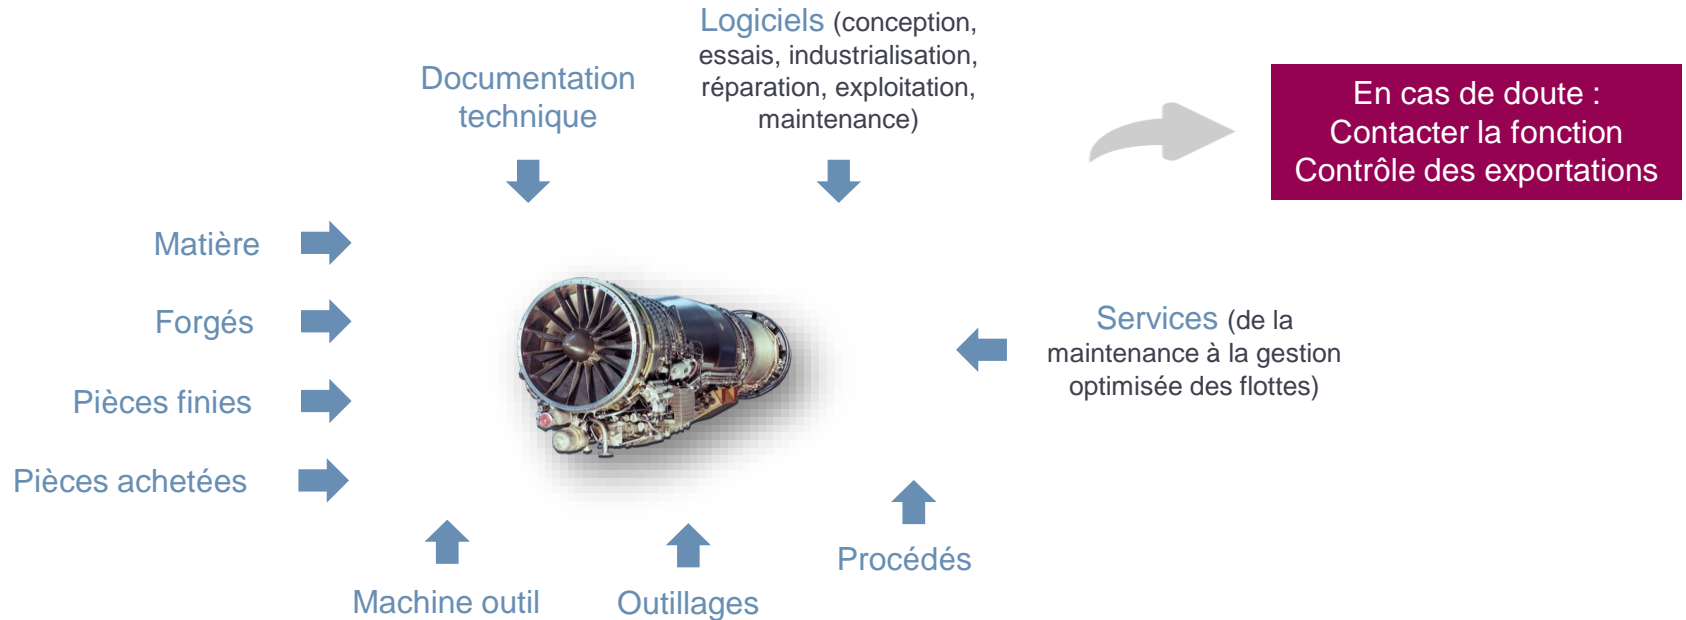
Documentation technique

Logiciels (conception, essais, industrialisation, réparation, exploitation, maintenance)

En cas de doute : Contacter la fonction Contrôle des exportations

Matière

Forgés

Pièces finies

Pièces achetées

Services (de la maintenance à la gestion optimisée des flottes)

Procédés

Machine outil

Outillages